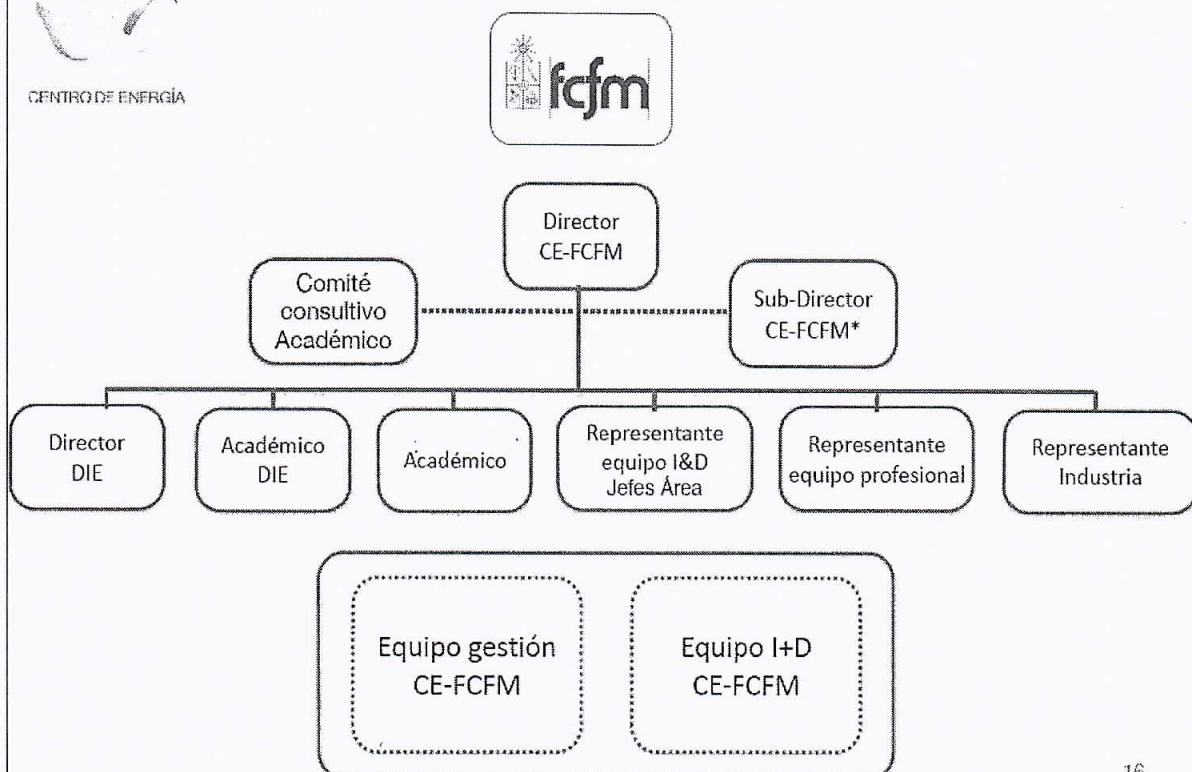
CENTRO DE ENERGÍA

fcfm

Director CE-FCFM

Comité consultivo Académico

Sub-Director CE-FCFM*

Director DIE

Académico DIE

Académico

Representante equipo I&D Jefes Área

Representante equipo profesional

Representante Industria

Equipo gestión CE-FCFM

Equipo I+D CE-FCFM

16